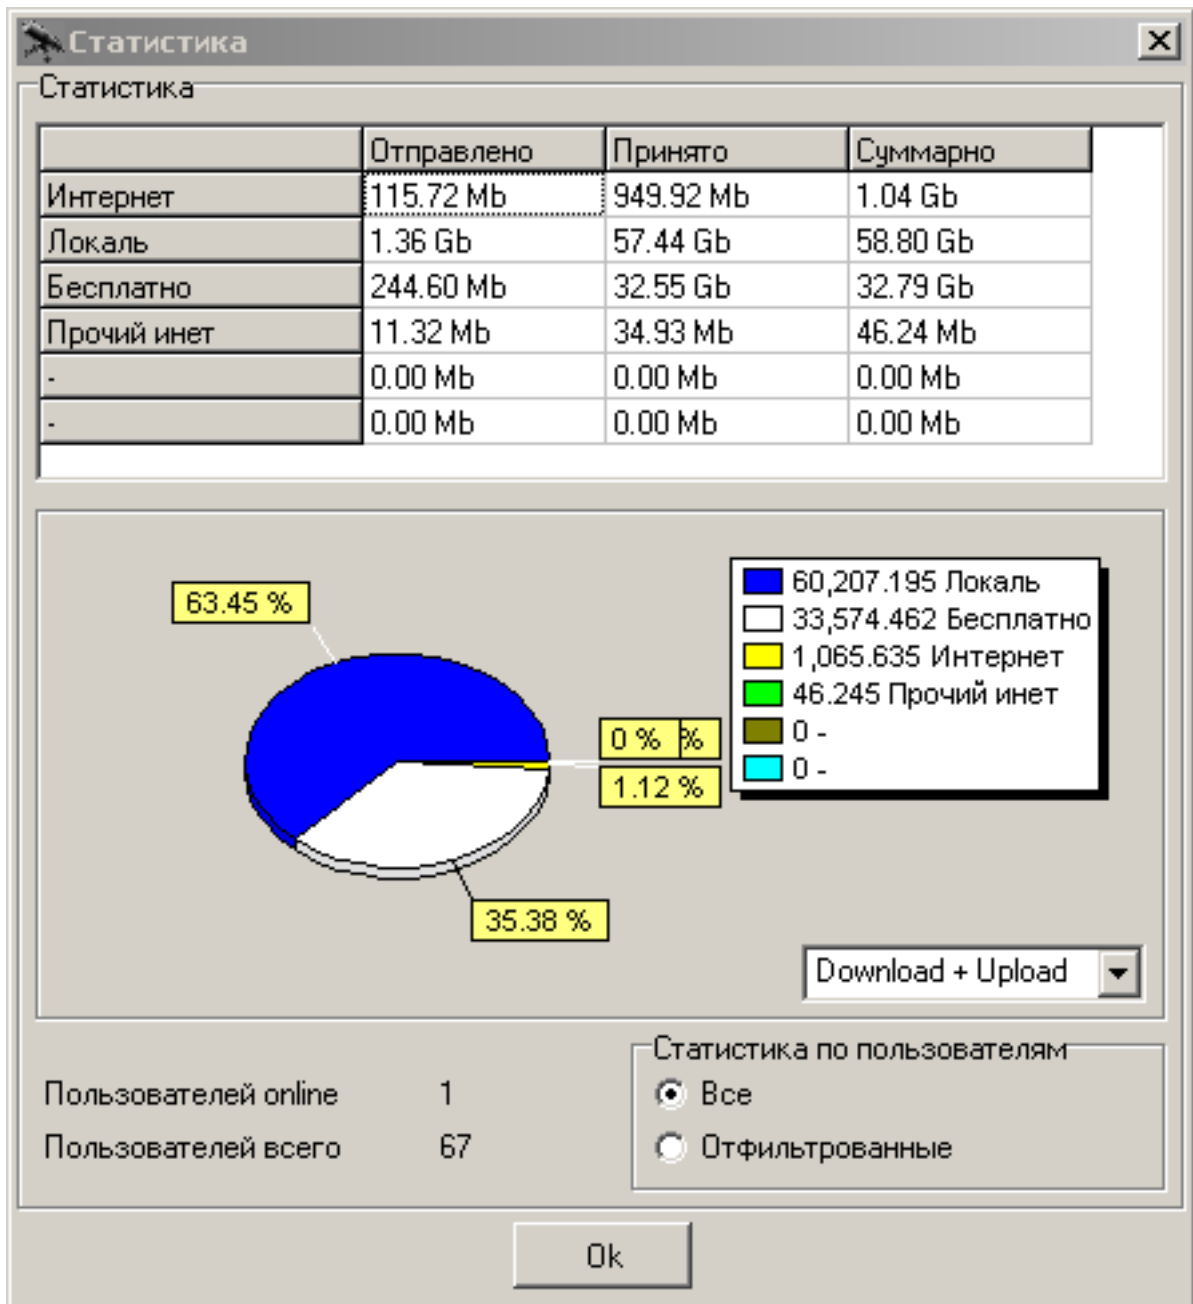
Статистика

Статистика

| | Отправлено | Принято | Суммарно |
|---|---|---|---|
| Интернет | 115.72 Mb | 949.92 Mb | 1.04 Gb |
| Локаль | 1.36 Gb | 57.44 Gb | 58.80 Gb |
| Бесплатно | 244.60 Mb | 32.55 Gb | 32.79 Gb |
| Прочий инет | 11.32 Mb | 34.93 Mb | 46.24 Mb |
| - | 0.00 Mb | 0.00 Mb | 0.00 Mb |
| - | 0.00 Mb | 0.00 Mb | 0.00 Mb |

63.45 %

0 % %

1.12 %

35.38 %

60,207.195 Локаль
33,574.462 Бесплатно
1,065.635 Интернет
46.245 Прочий инет
0 -
0 -

Download + Upload

Пользователей online 1
Пользователей всего 67

Статистика по пользователям
Все
Отфильтрованные

Ok